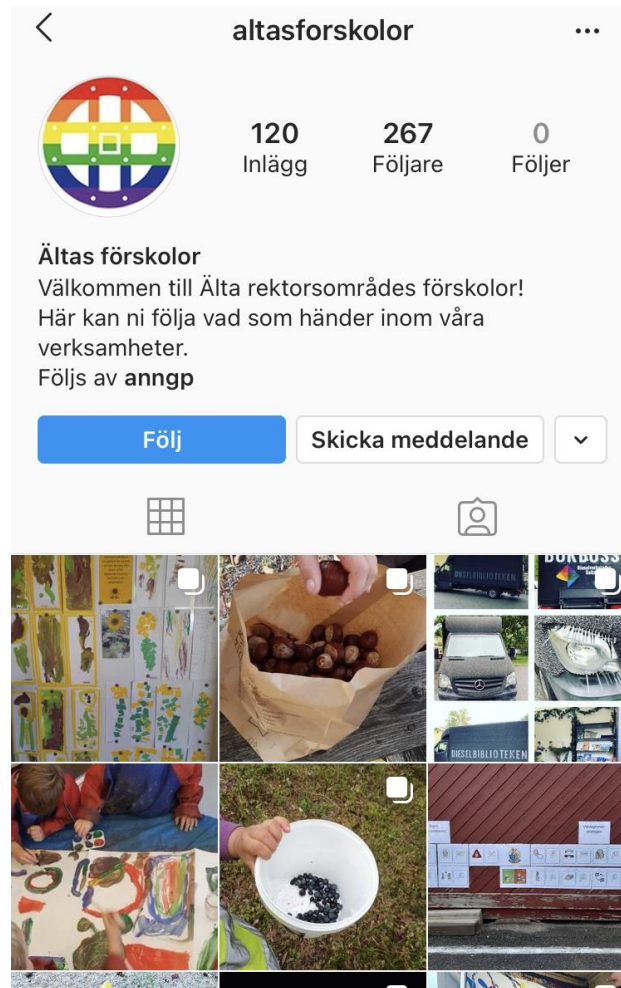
altasforskolor

120
Inlägg

267
Följare

0
Följer

Ältas förskolor
Välkommen till Älta rektorsområdes förskolor! Här kan ni följa vad som händer inom våra verksamheter.
Följs av anngp

Följ

Skicka meddelande

BOKBUSS

DIESELBIBLIOTEKEN

DIESELBIBLIOTEKEN